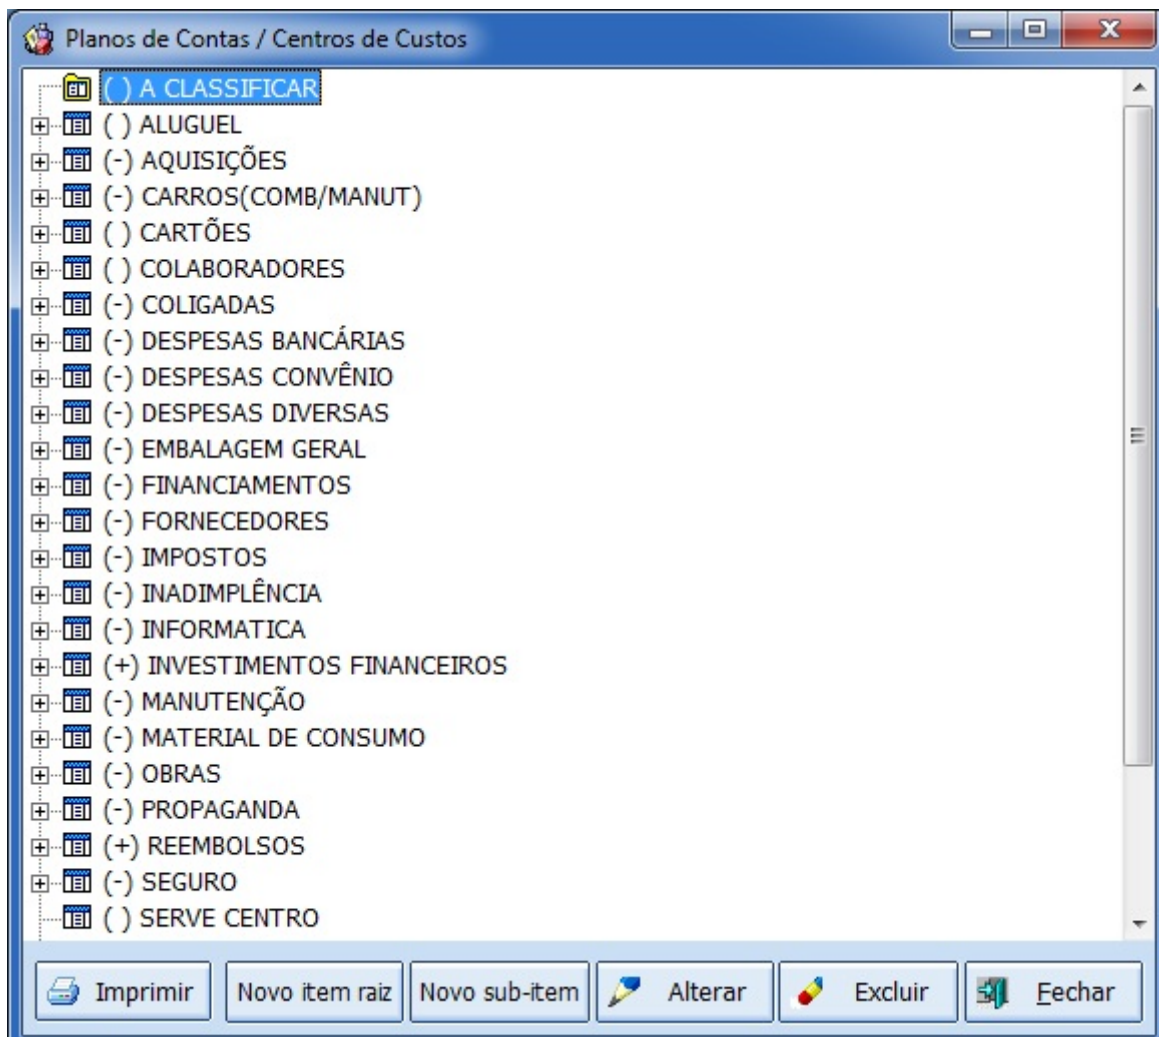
Planos de Contas / Centros de Custos

( ) A CLASSIFICAR
( ) ALUGUEL
(-) AQUISIÇÕES
(-) CARROS(COMB/MANUT)
( ) CARTÕES
( ) COLABORADORES
(-) COLIGADAS
(-) DESPESAS BANCÁRIAS
(-) DESPESAS CONVÊNIO
(-) DESPESAS DIVERSAS
(-) EMBALAGEM GERAL
(-) FINANCIAMENTOS
(-) FORNECEDORES
(-) IMPOSTOS
(-) INADIMPLÊNCIA
(-) INFORMATICA
(+) INVESTIMENTOS FINANCEIROS
(-) MANUTENÇÃO
(-) MATERIAL DE CONSUMO
(-) OBRAS
(-) PROPAGANDA
(+) REEMBOLSOS
(-) SEGURO
( ) SERVE CENTRO

Imprimir | Novo item raiz | Novo sub-item | Alterar | Excluir | Fechar